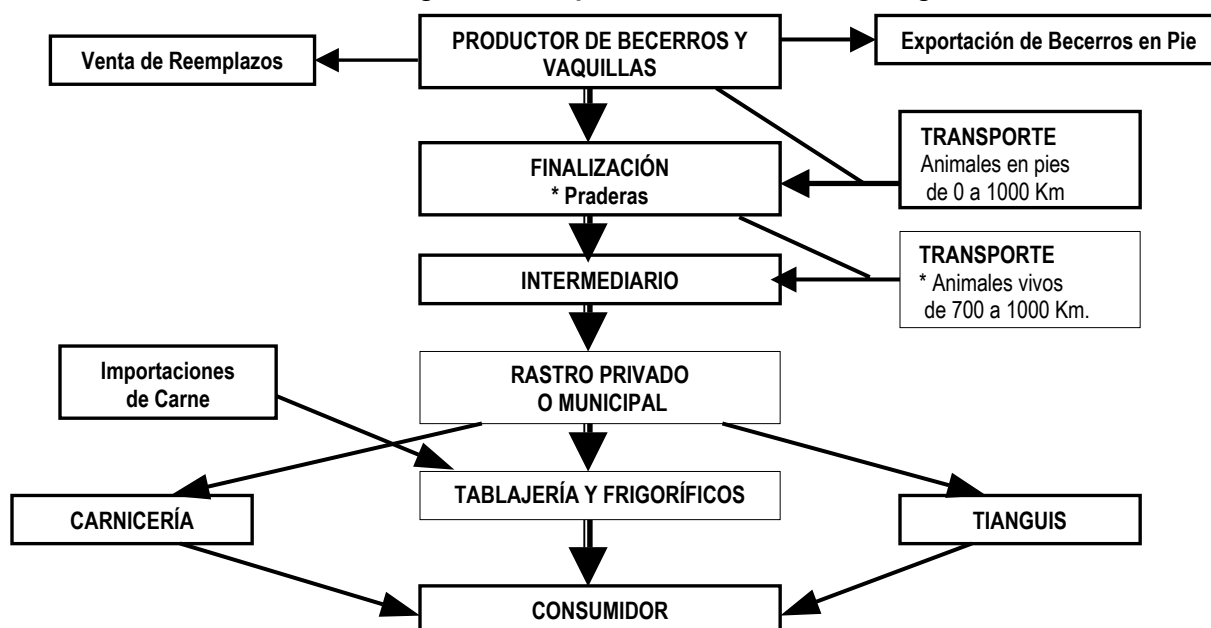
PRODUCTOR DE BECERROS Y VAQUILLAS

Venta de Reemplazos

Exportación de Becerros en Pie

TRANSPORTE
Animales en pies de 0 a 1000 Km

FINALIZACIÓN
* Praderas

TRANSPORTE
* Animales vivos de 700 a 1000 Km.

INTERMEDIARIO

Importaciones de Carne

RASTRO PRIVADO O MUNICIPAL

TABLAJERÍA Y FRIGORÍFICOS

CARNICERÍA

TIANGUIS

CONSUMIDOR